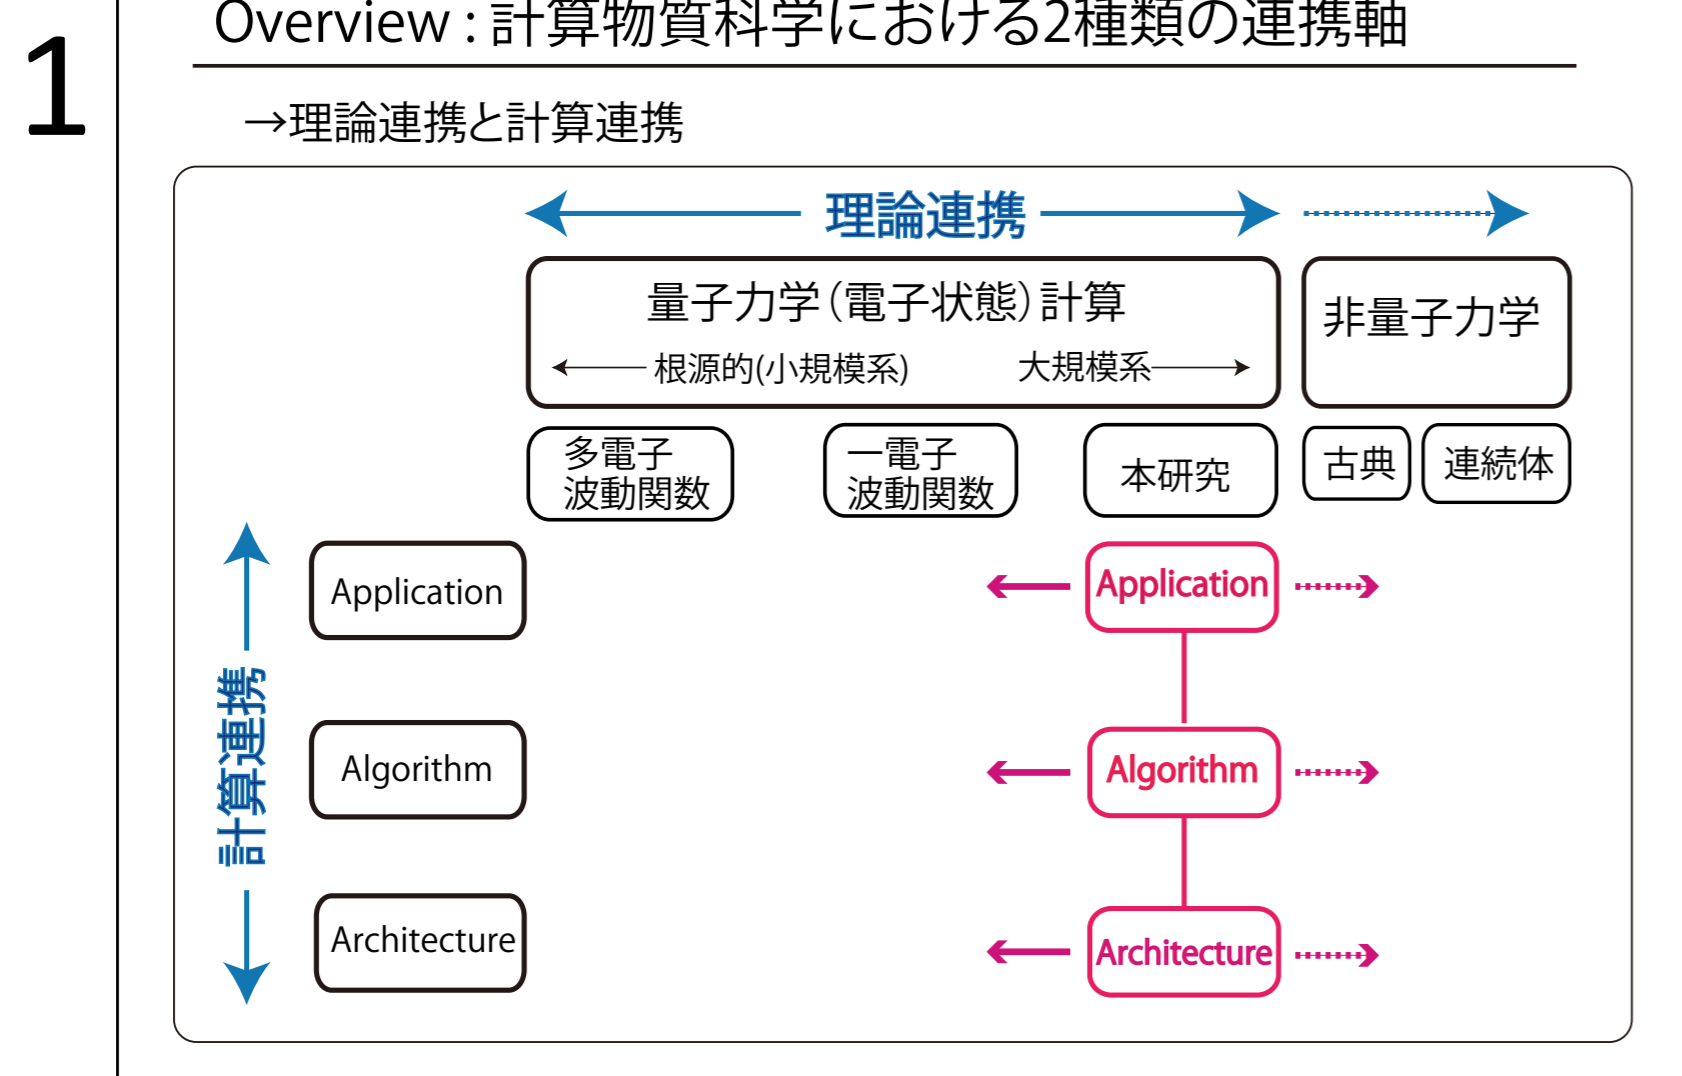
1

Overview : 計算物質科学における2種類の連携軸

→理論連携と計算連携

理論連携

量子力学（電子状態）計算

根源的(小規模系)

大規模系

非量子力学

多電子波動関数

一電子波動関数

本研究

古典

連続体

計算連携

Application

Algorithm

Architecture

Application

Algorithm

Architecture